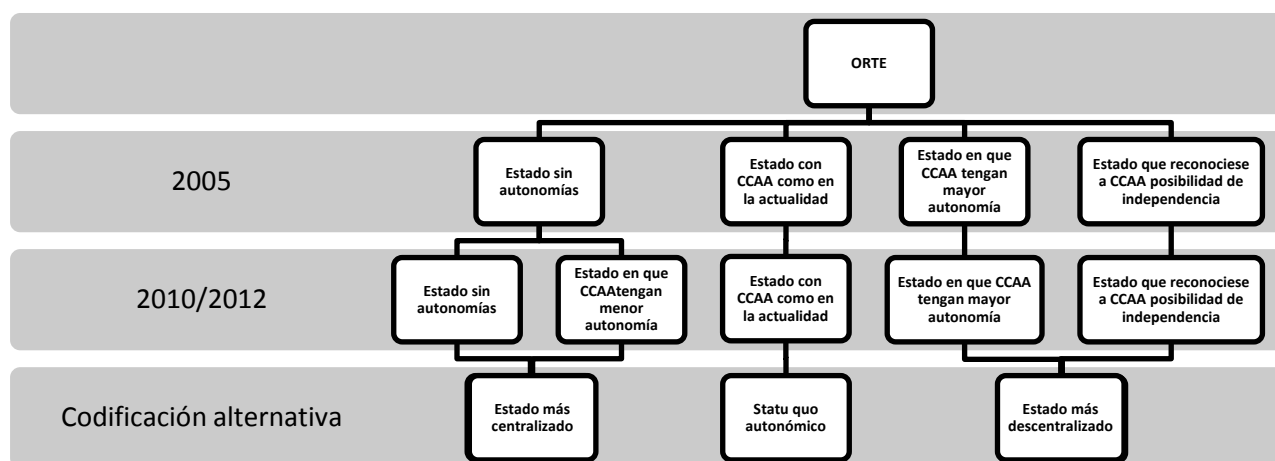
ORTE

2005

Estado sin autonomías

Estado con CCAA como en la actualidad

Estado en que CCAA tengan mayor autonomía

Estado que reconociese a CCAA posibilidad de independencia

2010/2012

Estado sin autonomías

Estado en que CCAAtengan menor autonomía

Estado con CCAA como en la actualidad

Estado en que CCAA tengan mayor autonomía

Estado que reconociese a CCAA posibilidad de independencia

Codificación alternativa

Estado más centralizado

Statu quo autonómico

Estado más descentralizado